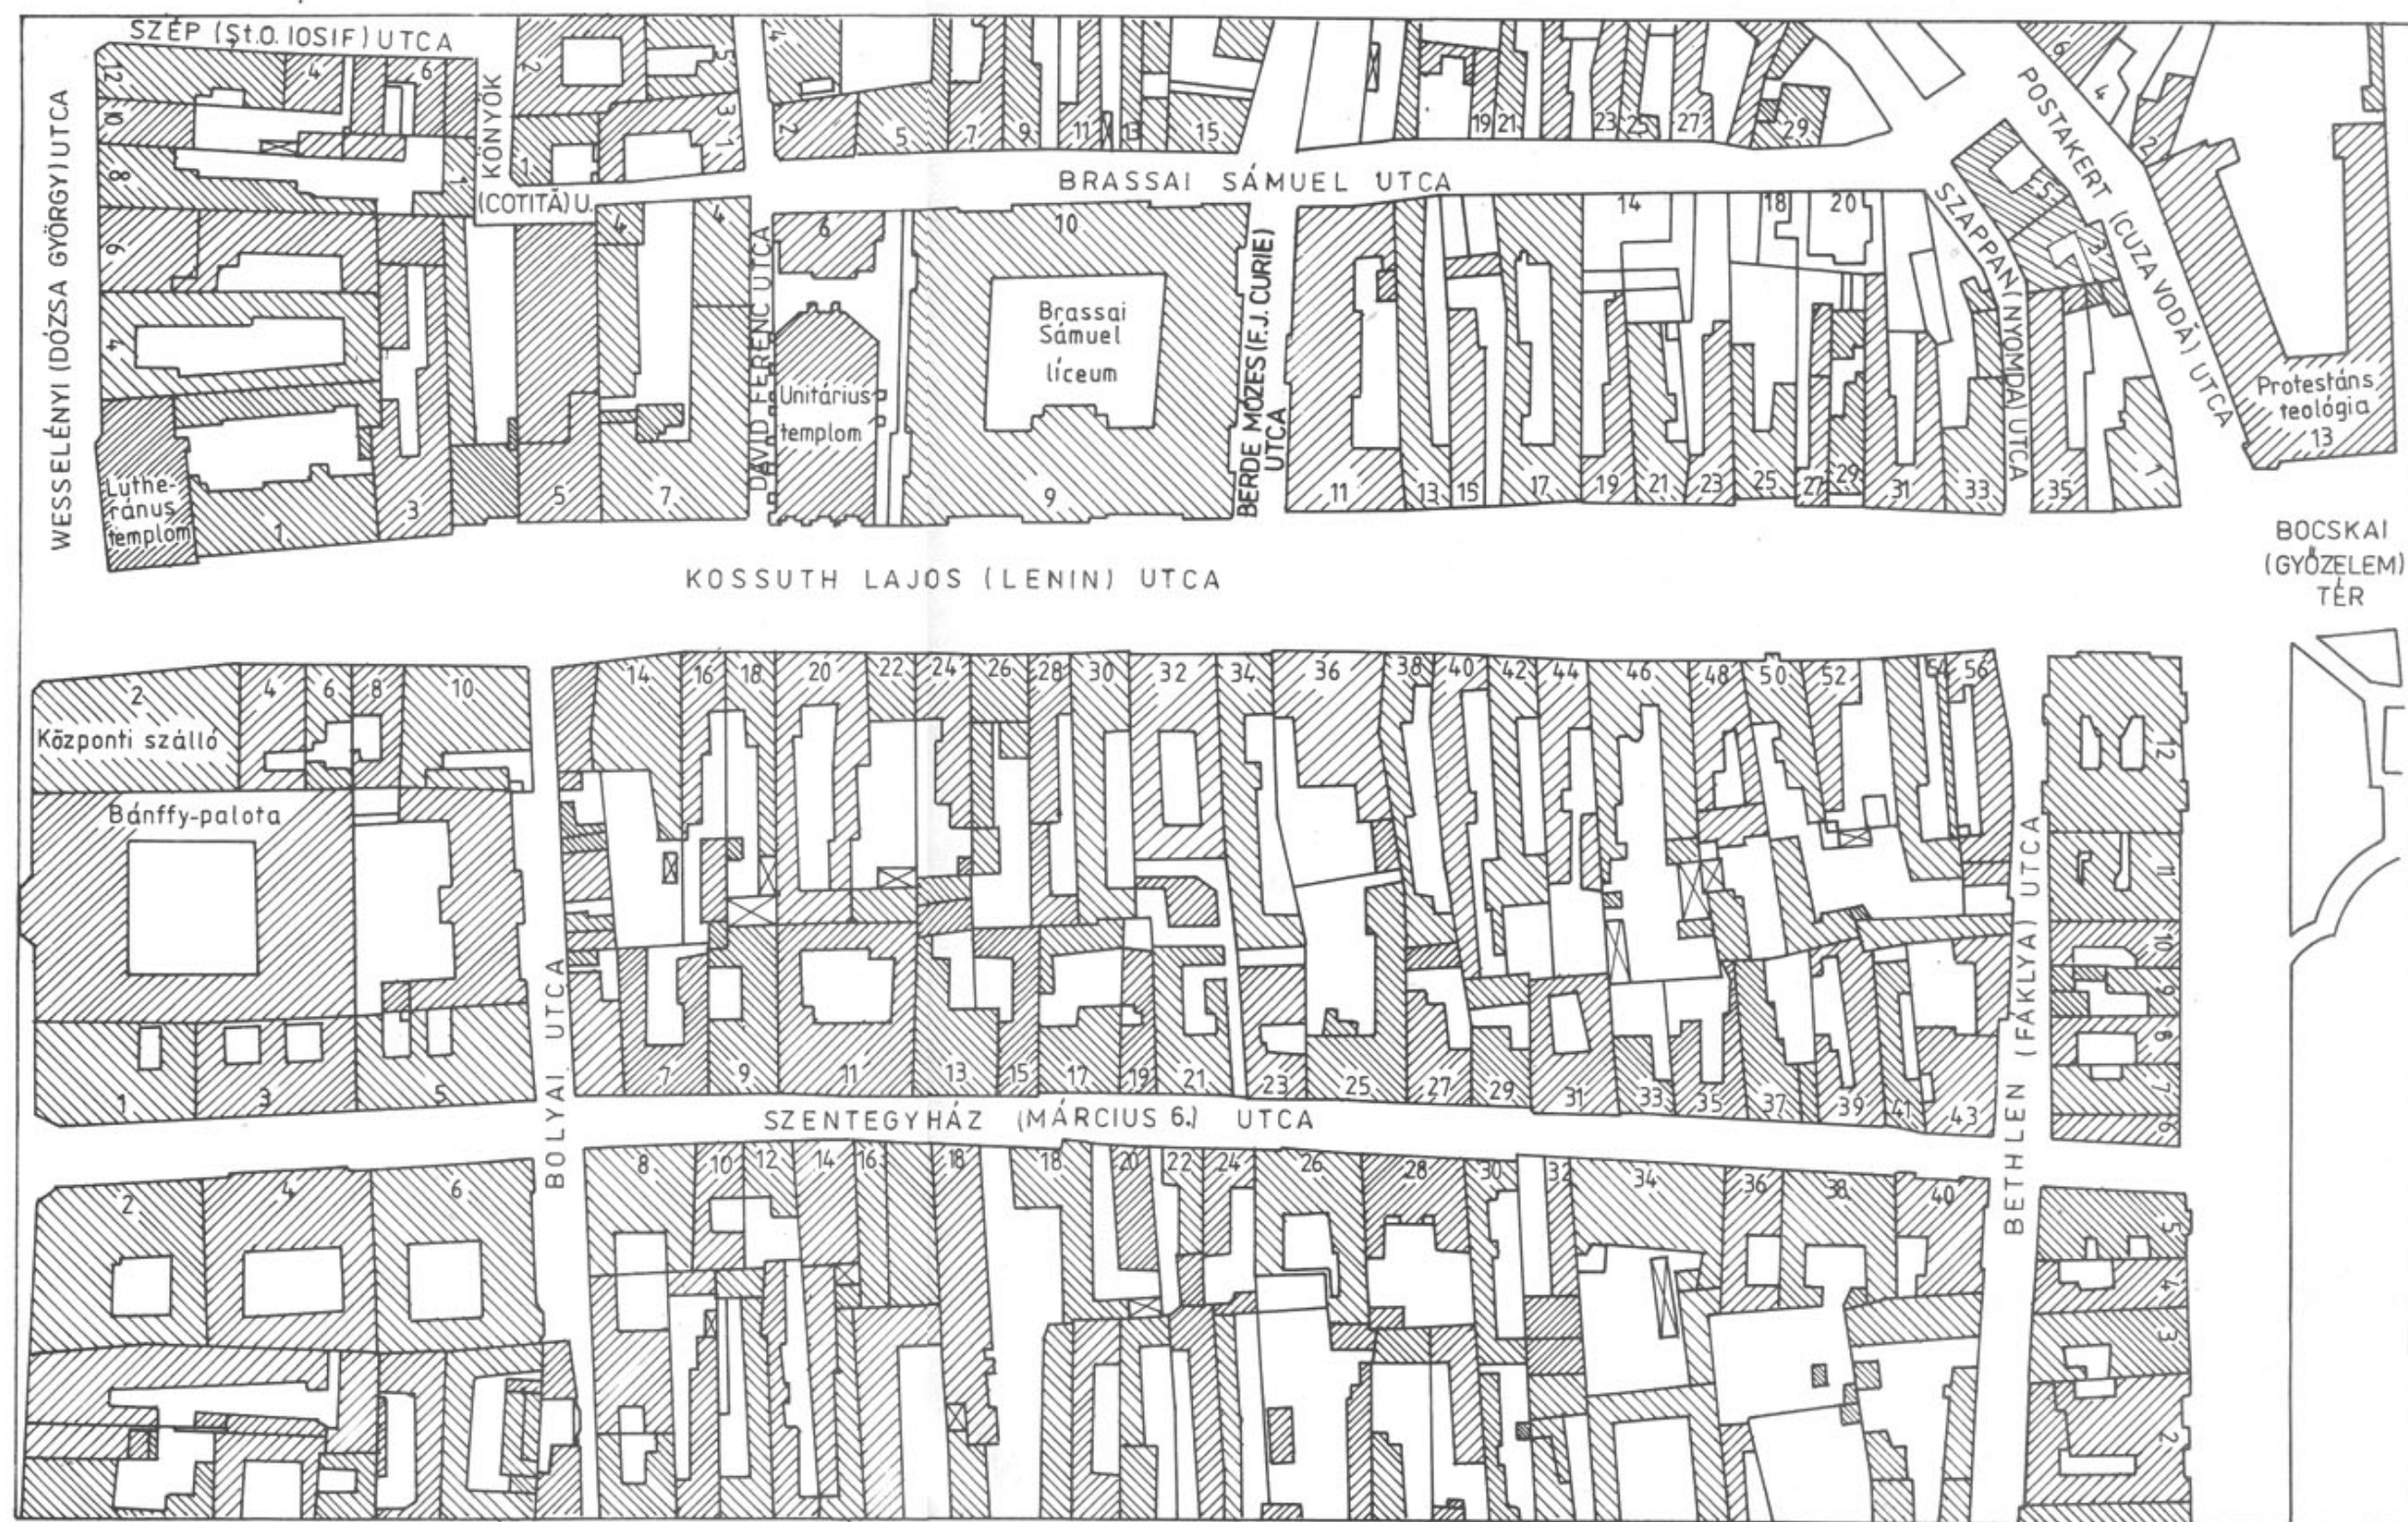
SZÉP (Șt.O. IOSIF) UTCA
12 4 6
10
8
6
4
WESSELÉNYI (DÓZSA GYÖRGY) UTCA
KÖNYÖK (COTIȚĂ) U.
2 1
4 3 1
2 5 7 9 11 13 15
19 21 23 25 27 29
6 4 2
POSTAKERT (CUZA VODĂ) UTCA
5 3
BRASSAI SÁMUEL UTCA
4 4
6 10
14 18 20
SZAPPAN (NYOMDA) UTCA
DÁVID FERENC UTCA
Unitárius templom
Brassai Sámuel líceum
BERDE MÓZES (F.J. CURIE) UTCA
Protestáns teológia 13
Luthe-ránus templom
1 3 5 7 9
11 13 15 17 19 21 23 25 27 29 31 33 35 1
BOCSKAI (GYŐZELEM) TÉR
KOSSUTH LAJOS (LENIN) UTCA
2 4 6 8 10
Központi szálló
Bánffy-palota
14 16 18 20 22 24 26 28 30 32 34 36 38 40 42 44 46 48 50 52 54 56
12
11
10
9
8
7
6
BOLYAI UTCA
BETHLEN (FÁKLYA) UTCA
1 3 5
7 9 11 13 15 17 19 21 23 25 27 29 31 33 35 37 39 41 43
SZENTEGYHÁZ (MÁRCIUS 6.) UTCA
2 4 6
8 10 12 14 16 18 18 20 22 24 26 28 30 32 34 36 38 40
5
4
3
2